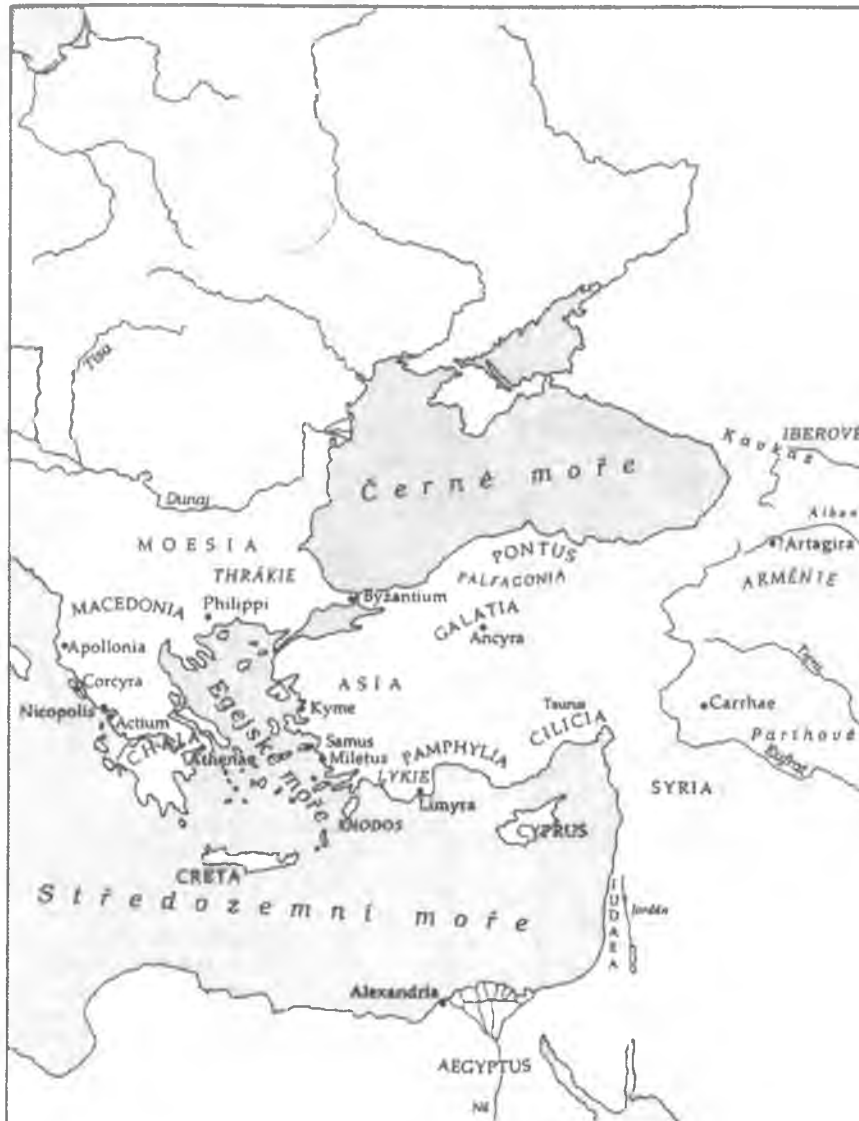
Tisa
Dunaj
Černé moře
Kavkaz
IBEROVÉ
Albán
Artagira
ARMÉNIE
MOESIA
THRÁKIE
PONTUS
PAFLAGONIA
Byzantium
GALATIA
Ancyra
MACEDONIA
Philippi
Apollonia
Corcyra
Nicopolis
Actium
ACHAIA
Athenae
Egejské moře
ASIA
Kyme
Samus
Miletus
PAMPHYLIA
LYKIE
Limyra
RHODOS
Taurus
CILICIA
Carrhae
Parthové
Tigris
Eufrat
SYRIA
CYPRUS
CRETA
Středozemní moře
IUDAEA
Jordán
Alexandria
AEGYPTUS
Nil